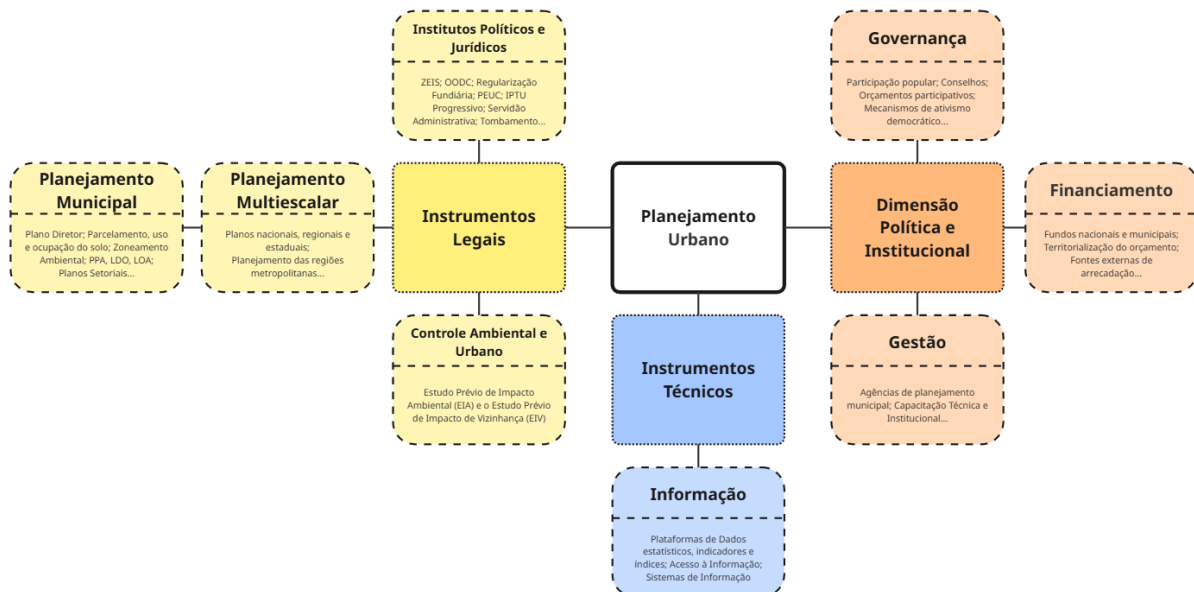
Institutos Políticos e Jurídicos

ZEIS; OODC; Regularização Fundiária; PEUC; IPTU Progressivo; Servidão Administrativa; Tombamento...

Governança

Participação popular; Conselhos; Orçamentos participativos; Mecanismos de ativismo democrático...

Planejamento Municipal

Plano Diretor; Parcelamento, uso e ocupação do solo; Zoneamento Ambiental; PPA, LDO, LOA; Planos Setoriais...

Planejamento Multiescalar

Planos nacionais, regionais e estaduais; Planejamento das regiões metropolitanas...

Instrumentos Legais

Planejamento Urbano

Dimensão Política e Institucional

Financiamento

Fundos nacionais e municipais; Territorialização do orçamento; Fontes externas de arrecadação...

Controle Ambiental e Urbano

Estudo Prévio de Impacto Ambiental (EIA) e o Estudo Prévio de Impacto de Vizinhança (EIV)

Instrumentos Técnicos

Gestão

Agências de planejamento municipal; Capacitação Técnica e Institucional...

Informação

Plataformas de Dados estatísticos, indicadores e índices; Acesso à Informação; Sistemas de Informação